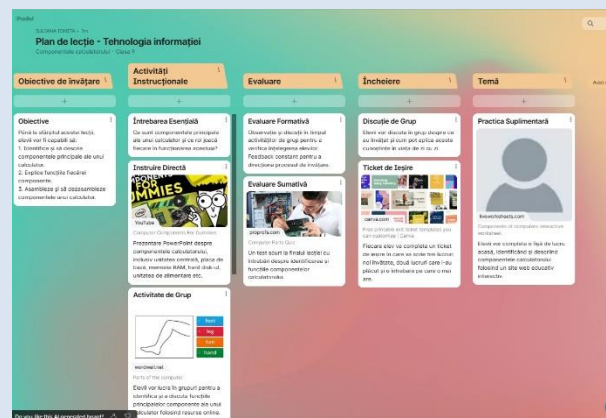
Padlet

SUCIANA IONITA • 1m

Plan de lecție - Tehnologia informației

Componentele calculatorului - Clasa 5

Obiective de învățare

Activități Instrucționale

Evaluare

Încheiere

Temă

Obiective

Până la sfârșitul acestei lecții, elevii vor fi capabili să:
1. Identifice și să descrie componentele principale ale unui calculator.
2. Explice funcțiile fiecărei componente.
3. Asambleze și să dezasambleze componentele unui calculator.

Întrebarea Esențială

Ce sunt componentele principale ale unui calculator și ce rol joacă fiecare în funcționarea acestuia?

Instruire Directă

YouTube

Computer Components For Dummies

Prezentare PowerPoint despre componentele calculatorului, inclusiv unitatea centrală, placa de bază, memoria RAM, hard disk-ul, unitatea de alimentare etc.

Activitate de Grup

foot
leg
hand

wordwall.net

Parts of the computer

Elevii vor lucra în grupuri pentru a identifica și a discuta funcțiile principalelor componente ale unui calculator folosind resurse online.

Evaluare Formativă

Observație și discuție în timpul activităților de grup pentru a verifica înțelegerea elevilor. Feedback constant pentru a direcționa procesul de învățare.

Evaluare Sumativă

proprofs.com

Computer Parts Quiz

Un test scurt la finalul lecției cu întrebări despre identificarea și funcțiile componentelor calculatorului.

Discuție de Grup

Elevii vor discuta în grup despre ce au învățat și cum pot aplica aceste cunoștințe în viața de zi cu zi.

Ticket de Ieșire

canva.com

Free printable exit ticket templates you can customize | Canva

Fiecare elev va completa un ticket de ieșire în care va scrie trei lucruri noi învățate, două lucruri care i-au plăcut și o întrebare pe care o mai are.

Practica Suplimentară

liveworksheets.com

Components of computers interactive worksheet

Elevii vor completa o fișă de lucru acasă, identificând și descriind componentele calculatorului folosind un site web educativ interactiv.

Do you like this AI-generated board?